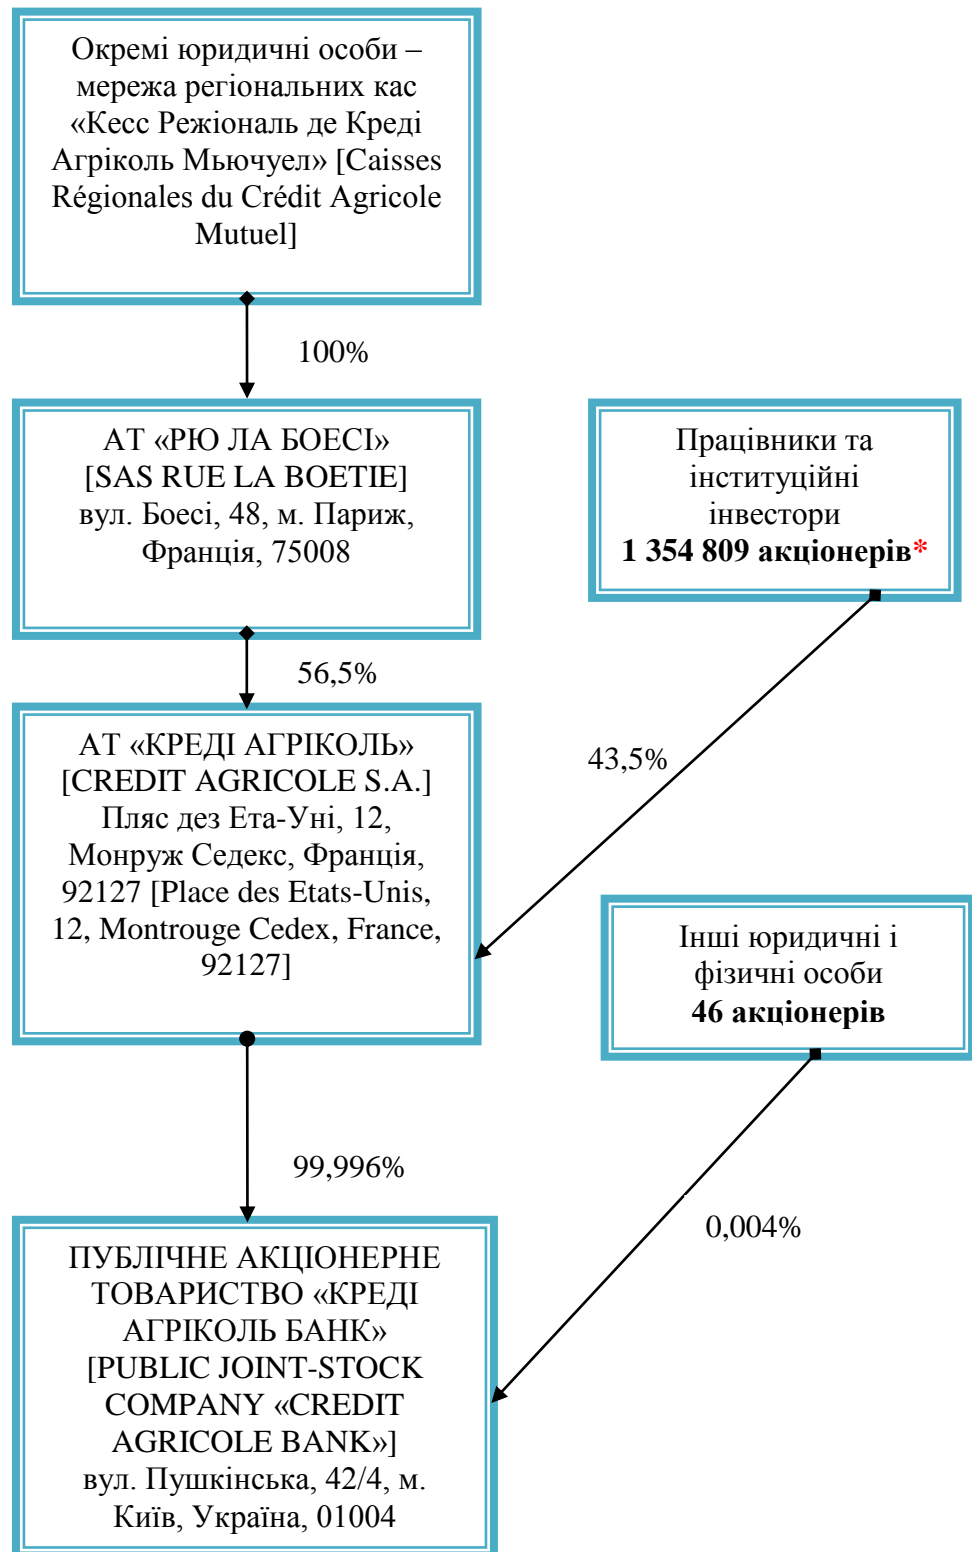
Окремі юридичні особи – мережа регіональних кас «Кесс Режіональ де Креді Агріколь Мьючуел» [Caisses Régionales du Crédit Agricole Mutuel]

100%

АТ «РЮ ЛА БОЕСІ» [SAS RUE LA BOETIE] вул. Боесі, 48, м. Париж, Франція, 75008

Працівники та інституційні інвестори **1 354 809 акціонерів***

56,5%

43,5%

АТ «КРЕДІ АГРІКОЛЬ» [CREDIT AGRICOLE S.A.] Пляс дез Ета-Уні, 12, Монруж Седекс, Франція, 92127 [Place des Etats-Unis, 12, Montrouge Cedex, France, 92127]

Інші юридичні і фізичні особи **46 акціонерів**

99,996%

0,004%

ПУБЛІЧНЕ АКЦІОНЕРНЕ ТОВАРИСТВО «КРЕДІ АГРІКОЛЬ БАНК» [PUBLIC JOINT-STOCK COMPANY «CREDIT AGRICOLE BANK»] вул. Пушкінська, 42/4, м. Київ, Україна, 01004